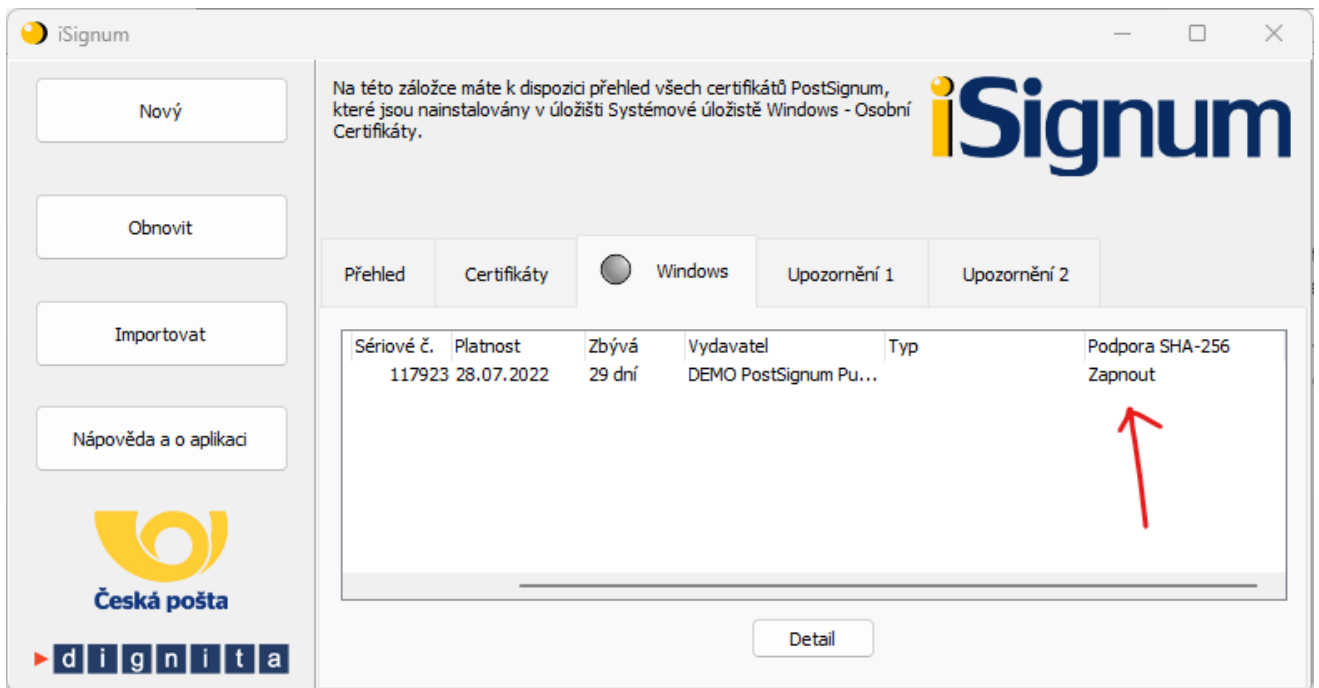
iSignum

Nový

Obnovit

Importovat

Nápověda a o aplikaci

Česká pošta

dignita

Na této záložce máte k dispozici přehled všech certifikátů PostSignum, které jsou nainstalovány v úložišti Systémové úložiště Windows - Osobní Certifikáty.

iSignum

Přehled | Certifikáty | Windows | Upozornění 1 | Upozornění 2

| Sériové č. | Platnost | Zbývá | Vydavatel | Typ | Podpora SHA-256 |
|---|---|---|---|---|---|
| 117923 | 28.07.2022 | 29 dní | DEMO PostSignum Pu... | | Zapnout |

Detail